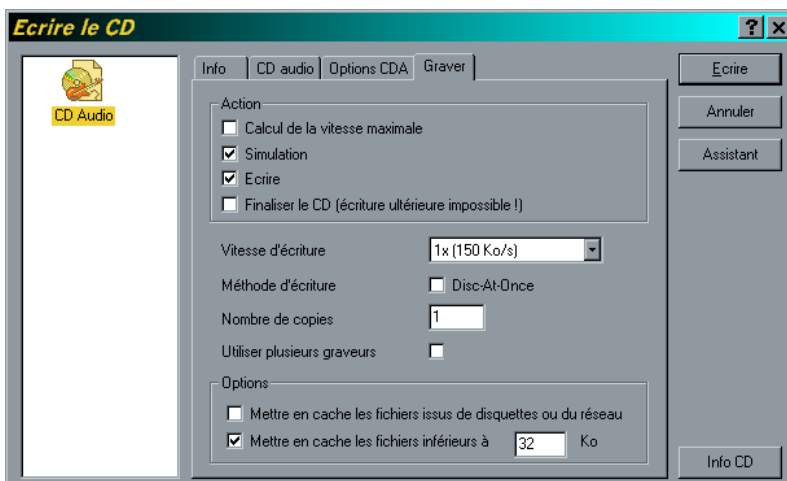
Ecrire le CD

?

CD Audio

Info | CD audio | Options CDA | Graver

Action
Calcul de la vitesse maximale
Simulation
Ecrire
Finaliser le CD (écriture ultérieure impossible !)

Vitesse d'écriture 1x (150 Ko/s)
Méthode d'écriture Disc-At-Once
Nombre de copies 1
Utiliser plusieurs graveurs

Options
Mettre en cache les fichiers issus de disquettes ou du réseau
Mettre en cache les fichiers inférieurs à 32 Ko

Ecrire
Annuler
Assistant
Info CD